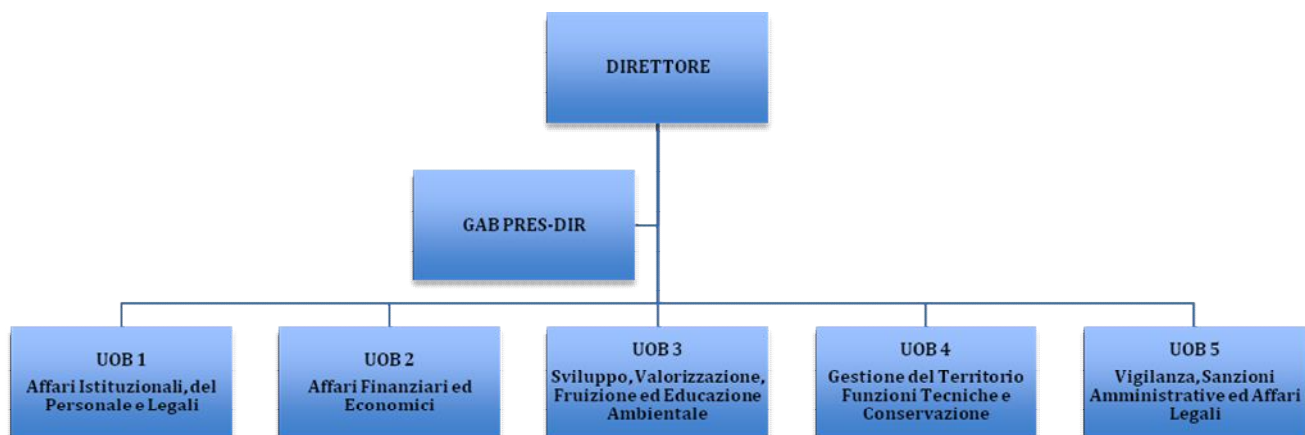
DIRETTORE

GAB PRES-DIR

UOB 1
Affari Istituzionali, del Personale e Legali

UOB 2
Affari Finanziari ed Economici

UOB 3
Sviluppo, Valorizzazione, Fruizione ed Educazione Ambientale

UOB 4
Gestione del Territorio Funzioni Tecniche e Conservazione

UOB 5
Vigilanza, Sanzioni Amministrative ed Affari Legali